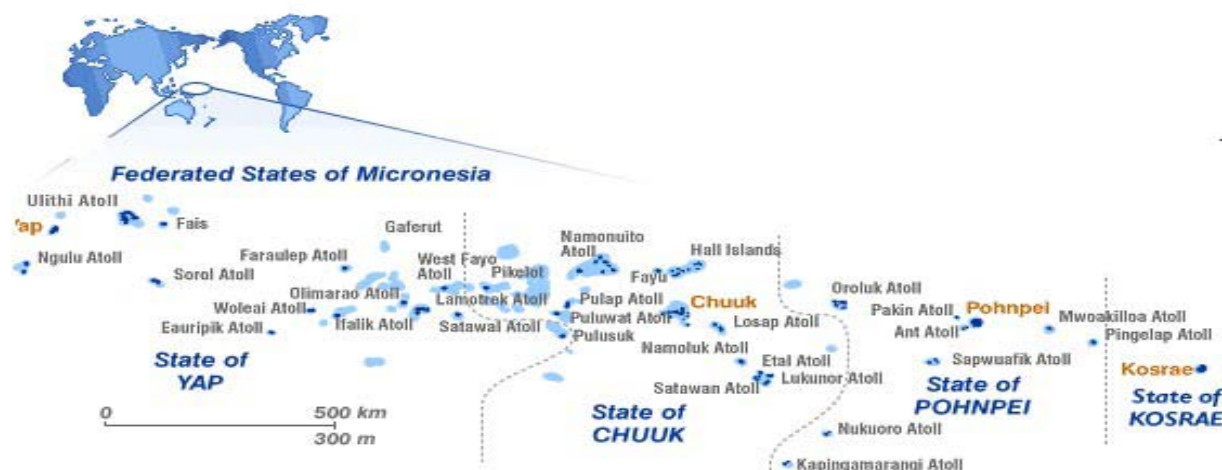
Federated States of Micronesia

Ulithi Atoll
'ap
Fais
Ngulu Atoll
Sorol Atoll
Faraulep Atoll
Gaferut
West Fayo Atoll
Pikelot
Namonuito Atoll
Hall Islands
Fayu
Olimarao Atoll
Woleai Atoll
Eauripik Atoll
Ifalik Atoll
Lamotrek Atoll
Satawal Atoll
Pulap Atoll
Puluwat Atoll
Pulusuk
Chuuk
Losap Atoll
Namoluk Atoll
Oroluk Atoll
Pakin Atoll
Pohnpei
Ant Atoll
Mwoakilloa Atoll
Pingelap Atoll
Sapwuafik Atoll
Etal Atoll
Lukunor Atoll
Satawan Atoll
Kosrae
State of YAP
State of CHUUK
State of POHNPEI
State of KOSRAE
Nukuoro Atoll
Kapingamarangi Atoll
0
500 km
300 m